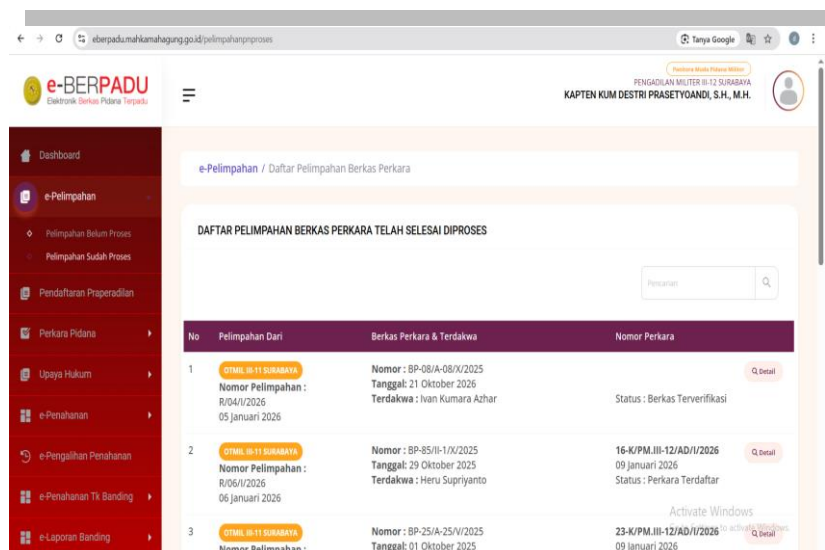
eberpadu.mahkamahagung.go.id/pelimpahanpnproses

Tanya Google

e-BERPADU
Elektronik Berkas Pidana Terpadu

Panitera Muda Pidana Militer
PENGADILAN MILITER III-12 SURABAYA
KAPTEN KUM DESTRI PRASETYOANDI, S.H., M.H.

Dashboard
e-Pelimpahan
Pelimpahan Belum Proses
Pelimpahan Sudah Proses
Pendaftaran Praperadilan
Perkara Pidana
Upaya Hukum
e-Penahanan
e-Pengalihan Penahanan
e-Penahanan Tk Banding
e-Laporan Banding

e-Pelimpahan / Daftar Pelimpahan Berkas Perkara

DAFTAR PELIMPAHAN BERKAS PERKARA TELAH SELESAI DIPROSES

Pencarian

| No | Pelimpahan Dari | Berkas Perkara & Terdakwa | Nomor Perkara | |
|---|---|---|---|---|
| 1 | OTMIL III-11 SURABAYA Nomor Pelimpahan : R/04/I/2026 05 Januari 2026 | Nomor : BP-08/A-08/X/2025 Tanggal: 21 Oktober 2026 Terdakwa : Ivan Kumara Azhar | Status : Berkas Terverifikasi | Detail |
| 2 | OTMIL III-11 SURABAYA Nomor Pelimpahan : R/06/I/2026 06 Januari 2026 | Nomor : BP-85/II-1/X/2025 Tanggal: 29 Oktober 2025 Terdakwa : Heru Supriyanto | 16-K/PM.III-12/AD/I/2026 09 Januari 2026 Status : Perkara Terdaftar | Detail |
| 3 | OTMIL III-11 SURABAYA Nomor Pelimpahan : | Nomor : BP-25/A-25/V/2025 Tanggal: 01 Oktober 2025 | 23-K/PM.III-12/AD/I/2026 09 Januari 2026 | Detail |

Activate Windows
Go to Settings to activate Windows.